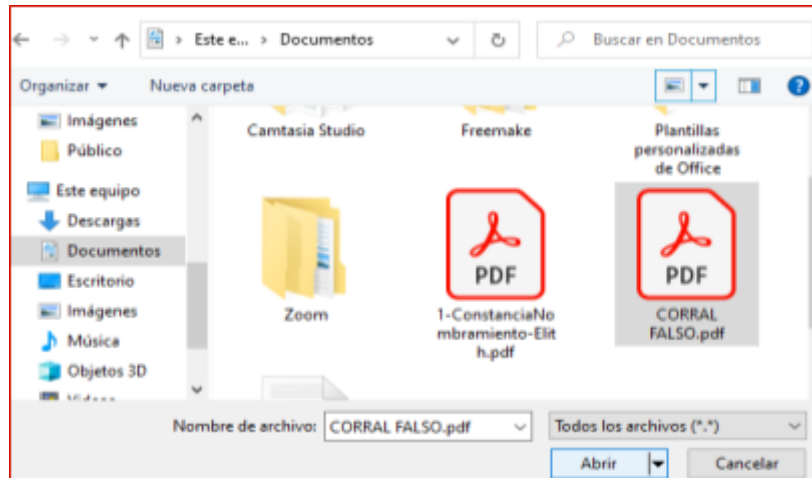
Este e... › Documentos

Buscar en Documentos

Organizar ▾ Nueva carpeta

Imágenes
Público
Este equipo
Descargas
Documentos
Escritorio
Imágenes
Música
Objetos 3D
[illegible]

Camtasia Studio
Freemake
Plantillas personalizadas de Office

Zoom

PDF
1-ConstanciaNombramiento-Elith.pdf

PDF
CORRAL FALSO.pdf

Nombre de archivo: CORRAL FALSO.pdf

Todos los archivos (*.*)

Abrir

Cancelar